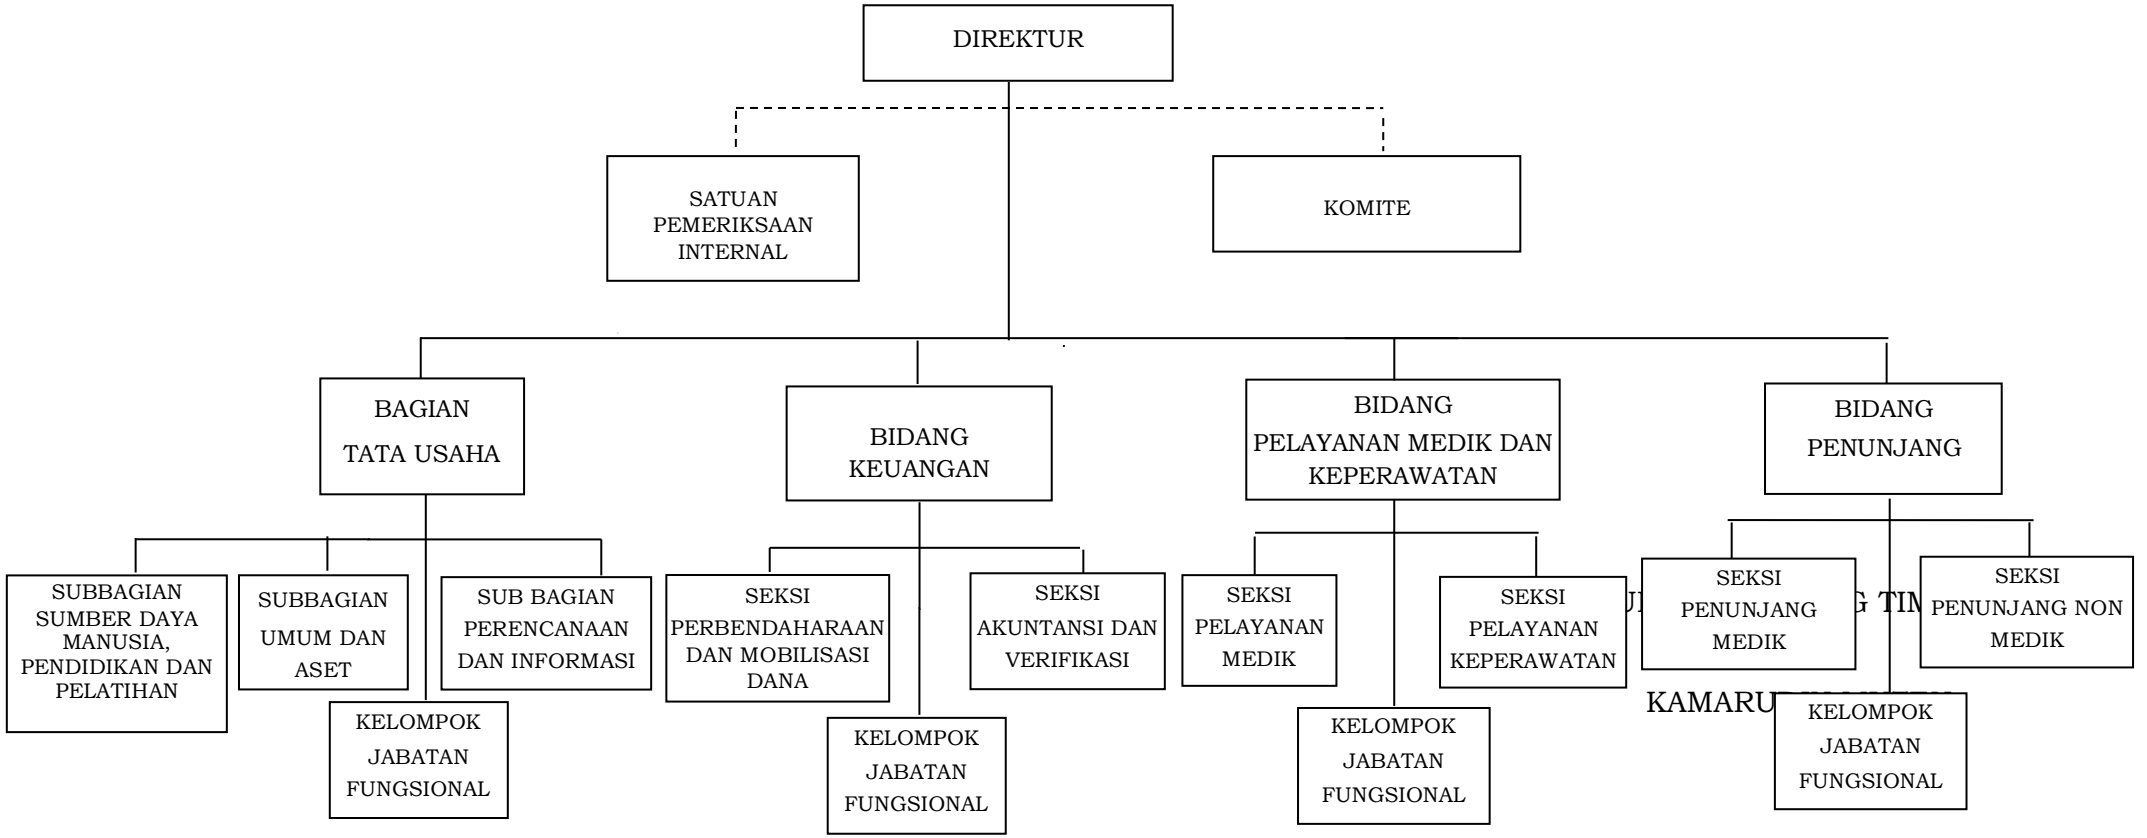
DIREKTUR

SATUAN PEMERIKSAAN INTERNAL

KOMITE

BAGIAN TATA USAHA

BIDANG KEUANGAN

BIDANG PELAYANAN MEDIK DAN KEPERAWATAN

BIDANG PENUNJANG

SUBBAGIAN SUMBER DAYA MANUSIA, PENDIDIKAN DAN PELATIHAN

SUBBAGIAN UMUM DAN ASET

SUB BAGIAN PERENCANAAN DAN INFORMASI

KELOMPOK JABATAN FUNGSIONAL

SEKSI PERBENDAHARAAN DAN MOBILISASI DANA

SEKSI AKUNTANSI DAN VERIFIKASI

KELOMPOK JABATAN FUNGSIONAL

SEKSI PELAYANAN MEDIK

SEKSI PELAYANAN KEPERAWATAN

KELOMPOK JABATAN FUNGSIONAL

SEKSI PENUNJANG MEDIK

U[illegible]G TIM

SEKSI PENUNJANG NON MEDIK

KAMARU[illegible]

KELOMPOK JABATAN FUNGSIONAL